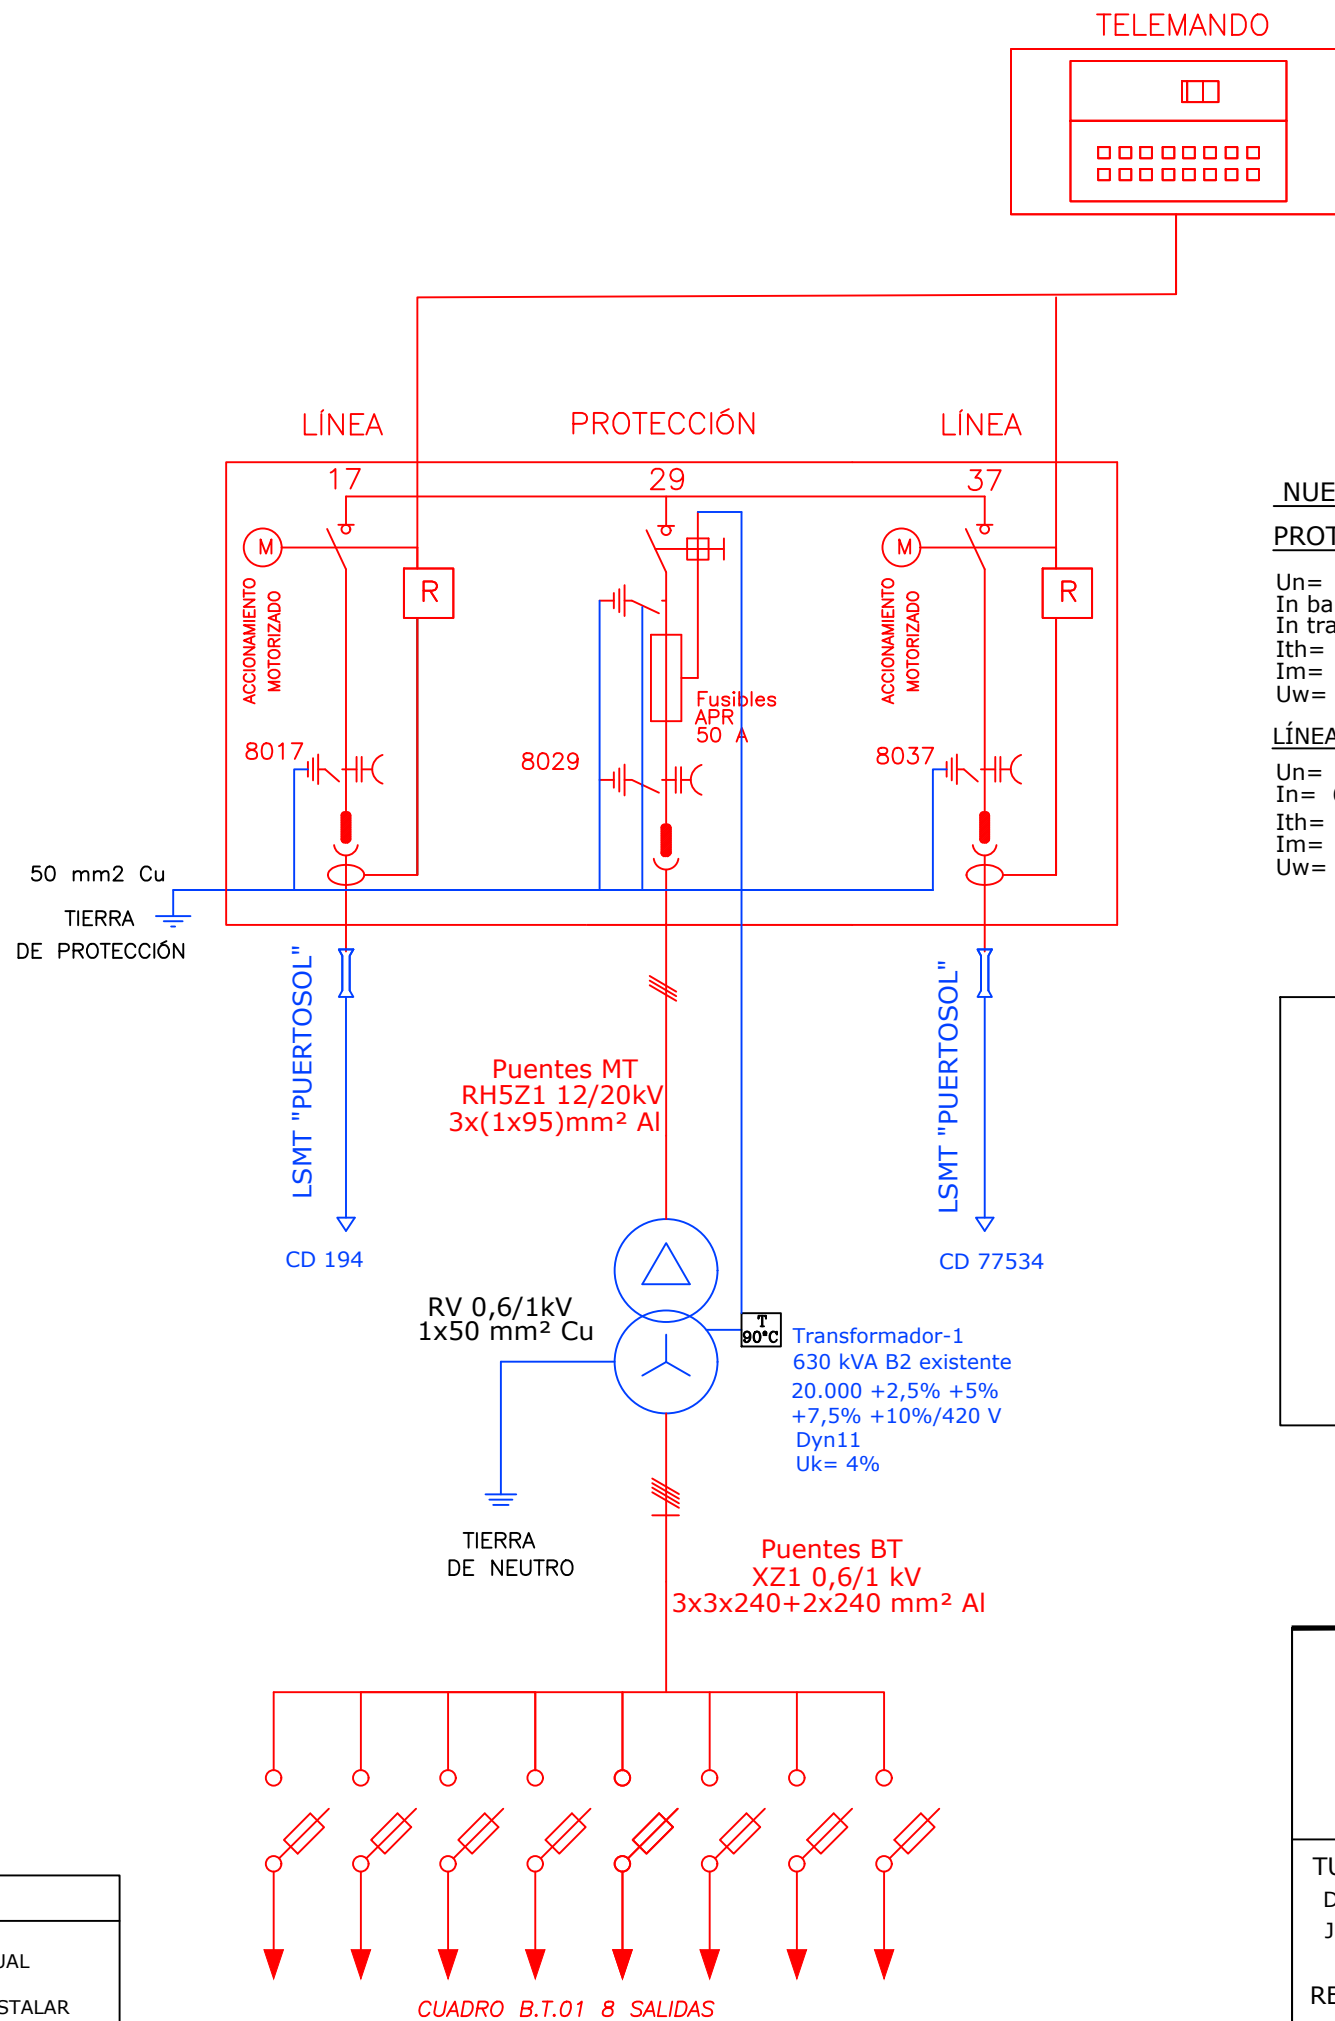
TELEMANDO

LÍNEA

PROTECCIÓN

LÍNEA

17

29

37

M

R

ACCIONAMIENTO MOTORIZADO

M

R

ACCIONAMIENTO MOTORIZADO

Fusibles APR 50 A

8017

8029

8037

NUE

PROT

Un=
In ba
In tra
Ith=
Im=
Uw=

LÍNEA

Un=
In=
Ith=
Im=
Uw=

50 mm2 Cu

TIERRA DE PROTECCIÓN

LSMT "PUERTOSOL"

LSMT "PUERTOSOL"

Puentes MT
RH5Z1 12/20kV
3x(1x95)mm² Al

CD 194

CD 77534

RV 0,6/1kV
1x50 mm² Cu

T 90°C

Transformador-1
630 kVA B2 existente
20.000 +2,5% +5%
+7,5% +10%/420 V
Dyn11
Uk= 4%

TIERRA DE NEUTRO

Puentes BT
XZ1 0,6/1 kV
3x3x240+2x240 mm² Al

TU
D
J
RE

UAL
STALAR

CUADRO B.T.01 8 SALIDAS